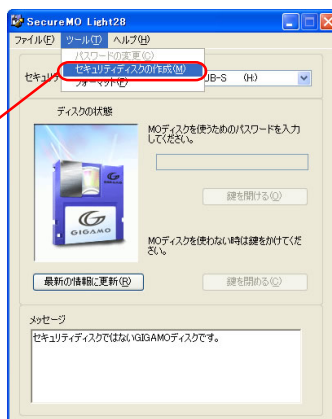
SecureMO Light28

ファイル(F) ツール(T) ヘルプ(H)

パスワードの変更(C)
セキュリティディスクの作成(M)
フォーマット(F)

セキュリ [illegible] JB-S (H:)

ディスクの状態

GIGAMO

GIGAMO

MOディスクを使うためのパスワードを入力してください。

鍵を開ける(O)

MOディスクを使わない時は鍵をかけてください。

最新の情報に更新(R)

鍵を閉める(C)

メッセージ

セキュリティディスクではないGIGAMOディスクです。